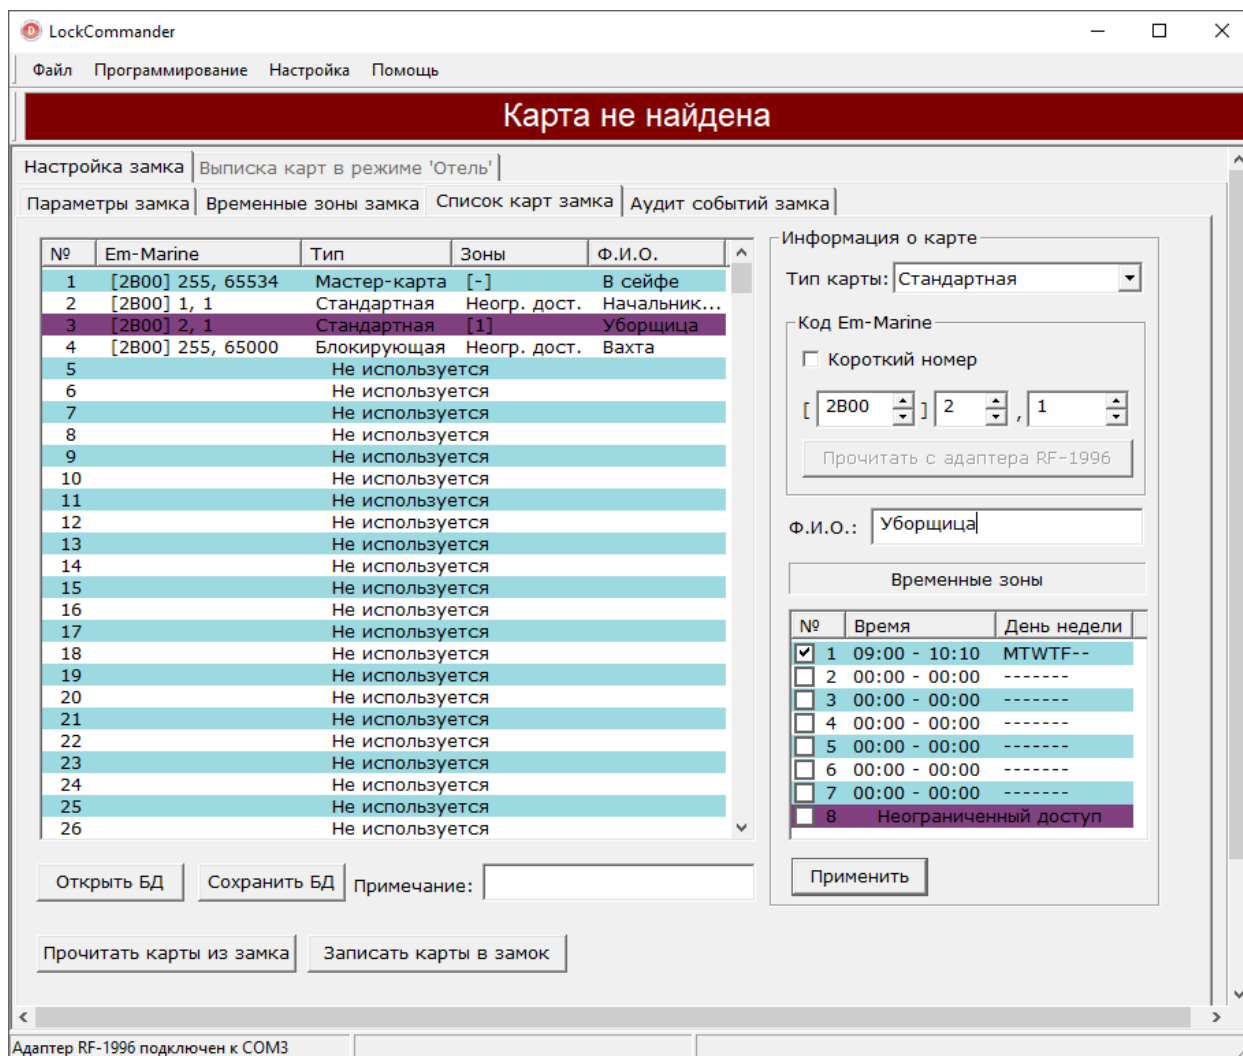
LockCommander

Файл Программирование Настройка Помощь

Карта не найдена

Настройка замка | Выписка карт в режиме 'Отель'

Параметры замка | Временные зоны замка | Список карт замка | Аудит событий замка

| № | Em-Marine | Тип | Зоны | Ф.И.О. |
|---|---|---|---|---|
| 1 | [2B00] 255, 65534 | Мастер-карта | [-] | В сейфе |
| 2 | [2B00] 1, 1 | Стандартная | Неогр. дост. | Начальник... |
| 3 | [2B00] 2, 1 | Стандартная | [1] | Уборщица |
| 4 | [2B00] 255, 65000 | Блокирующая | Неогр. дост. | Вахта |
| 5 | | Не используется | | |
| 6 | | Не используется | | |
| 7 | | Не используется | | |
| 8 | | Не используется | | |
| 9 | | Не используется | | |
| 10 | | Не используется | | |
| 11 | | Не используется | | |
| 12 | | Не используется | | |
| 13 | | Не используется | | |
| 14 | | Не используется | | |
| 15 | | Не используется | | |
| 16 | | Не используется | | |
| 17 | | Не используется | | |
| 18 | | Не используется | | |
| 19 | | Не используется | | |
| 20 | | Не используется | | |
| 21 | | Не используется | | |
| 22 | | Не используется | | |
| 23 | | Не используется | | |
| 24 | | Не используется | | |
| 25 | | Не используется | | |
| 26 | | Не используется | | |

Информация о карте
Тип карты: Стандартная
Код Em-Marine
Короткий номер
[ 2B00 ] 2 , 1
Прочитать с адаптера RF-1996
Ф.И.О.: Уборщица
Временные зоны

| № | Время | День недели |
|---|---|---|
| 1 | 09:00 - 10:10 | MTWTF-- |
| 2 | 00:00 - 00:00 | ------- |
| 3 | 00:00 - 00:00 | ------- |
| 4 | 00:00 - 00:00 | ------- |
| 5 | 00:00 - 00:00 | ------- |
| 6 | 00:00 - 00:00 | ------- |
| 7 | 00:00 - 00:00 | ------- |
| 8 | Неограниченный доступ | |

Применить

Открыть БД Сохранить БД Примечание:

Прочитать карты из замка Записать карты в замок

Адаптер RF-1996 подключен к COM3